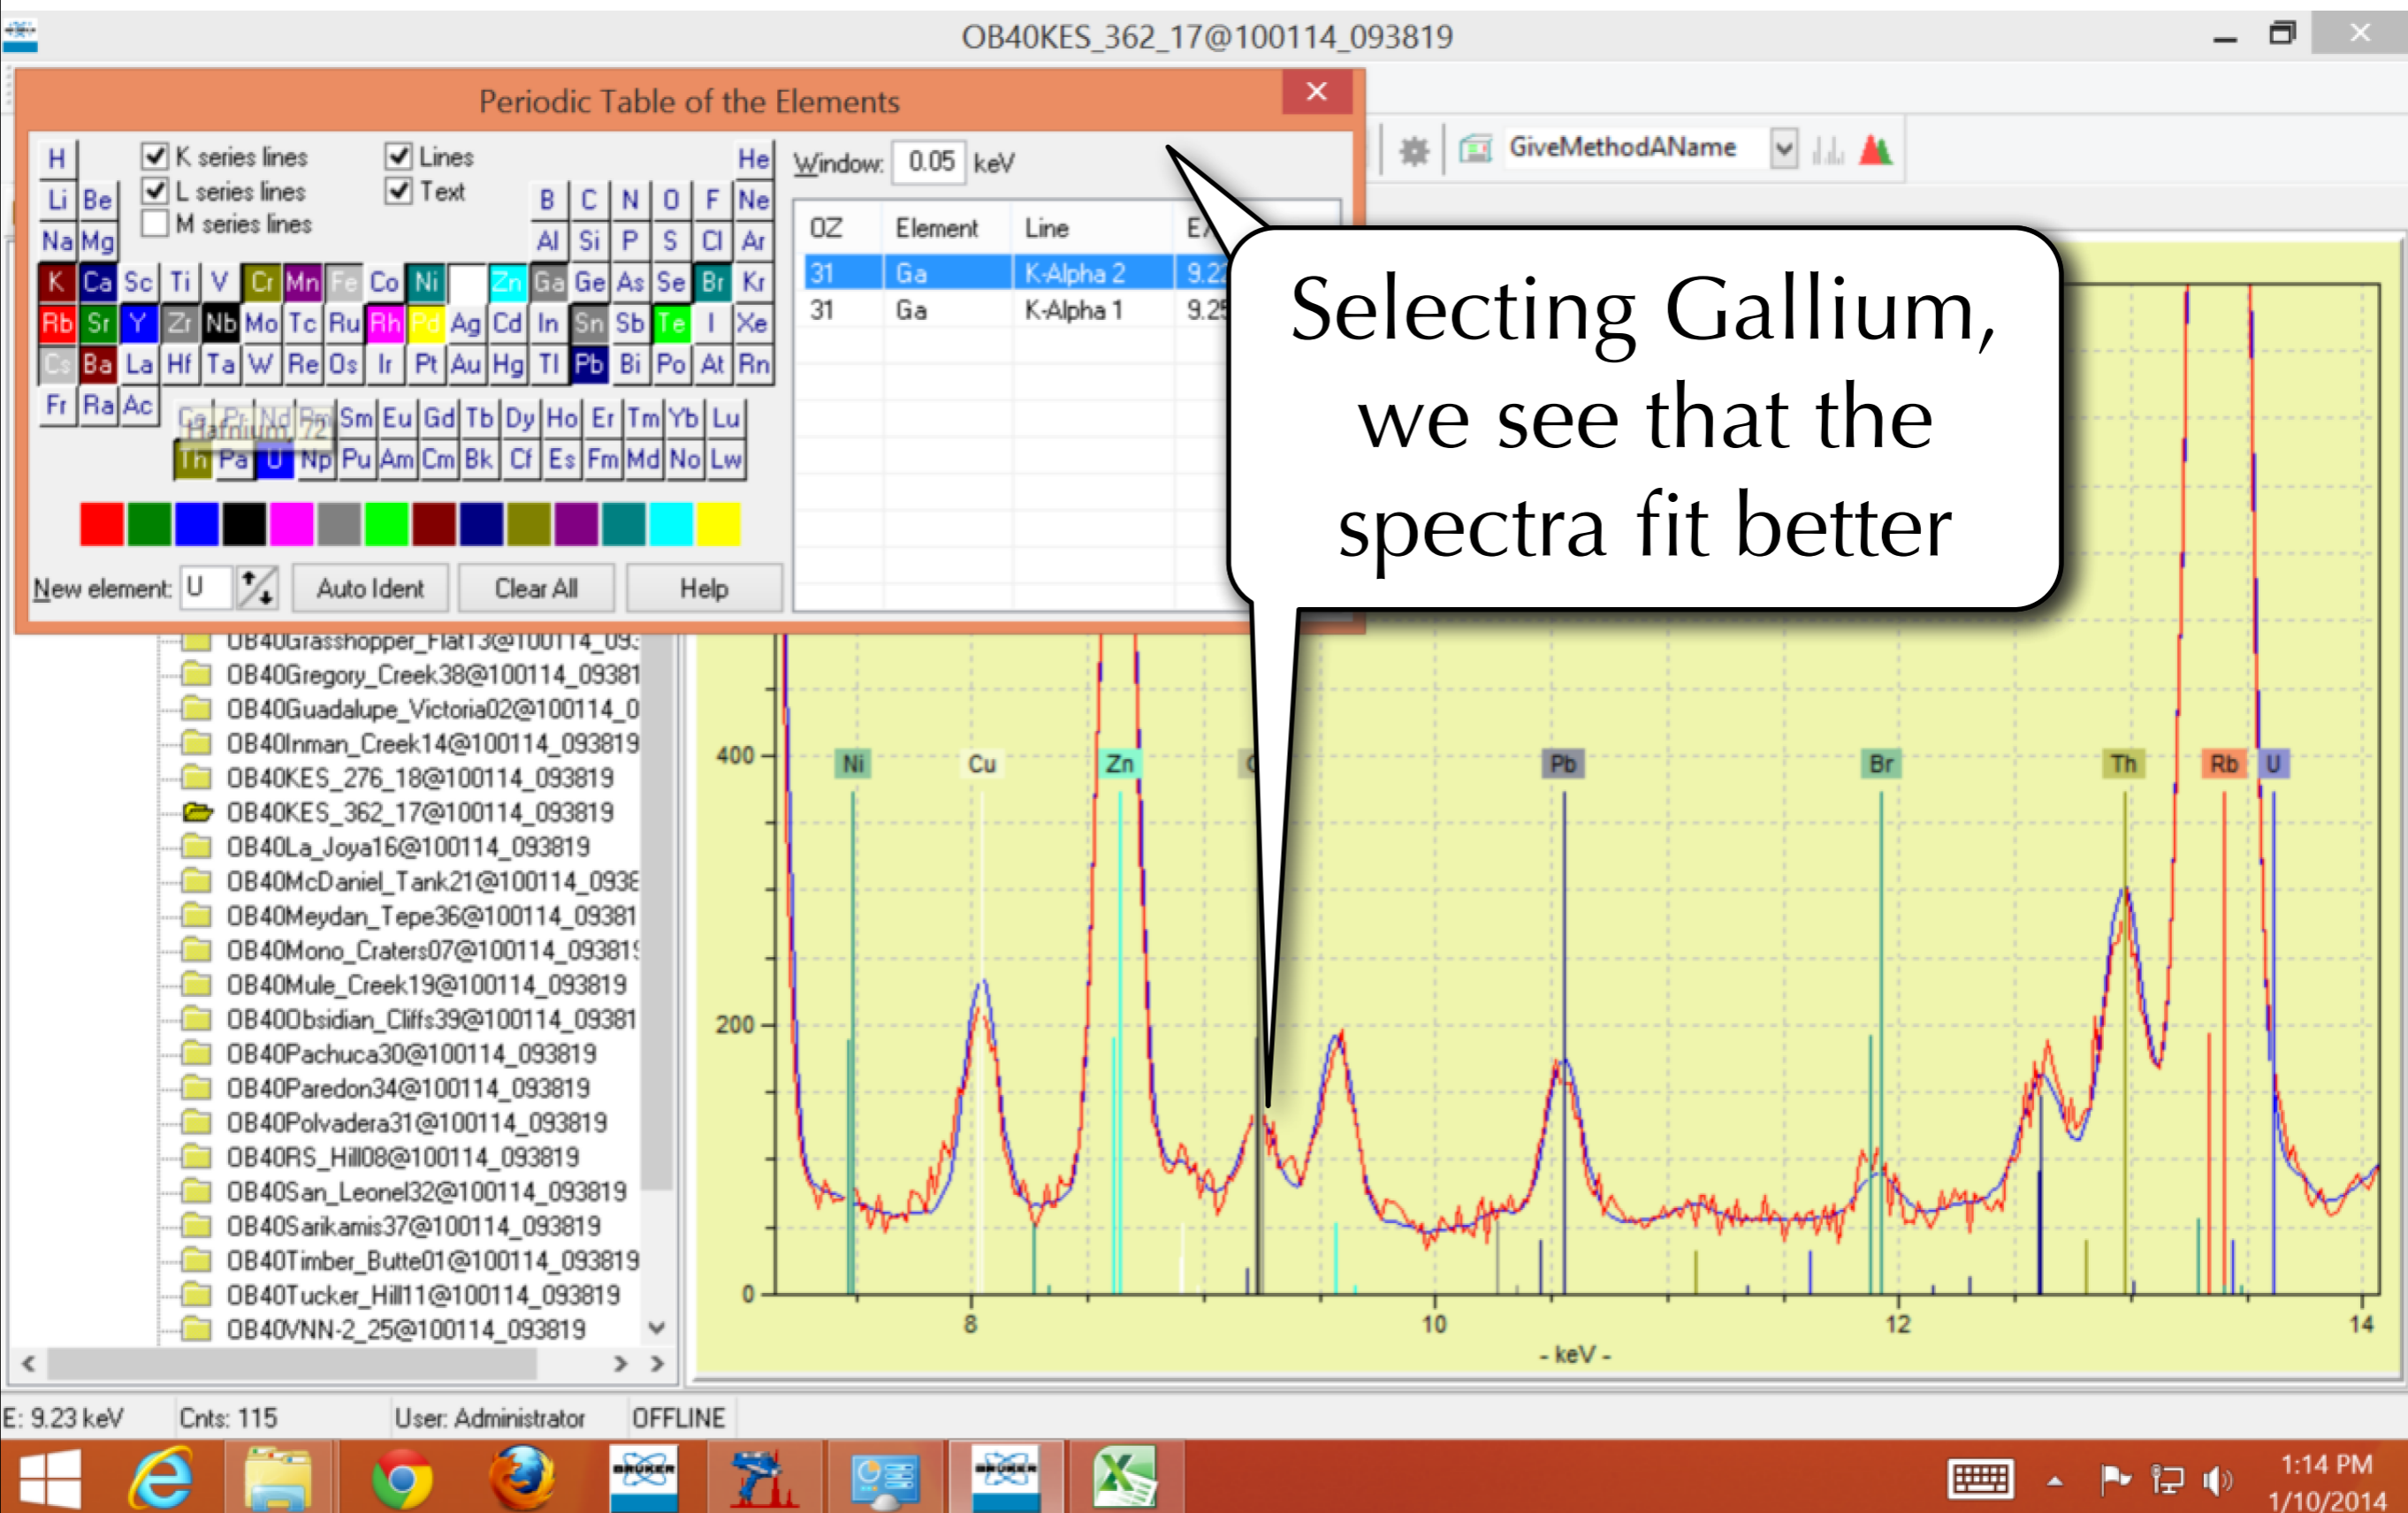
OB40KES_362_17@100114_093819

Periodic Table of the Elements

H He
Li Be B C N O F Ne
Na Mg Al Si P S Cl Ar
K Ca Sc Ti V Cr Mn Fe Co Ni Cu Zn Ga Ge As Se Br Kr
Rb Sr Y Zr Nb Mo Tc Ru Rh Pd Ag Cd In Sn Sb Te I Xe
Cs Ba La Hf Ta W Re Os Ir Pt Au Hg Tl Pb Bi Po At Rn
Fr Ra Ac
Ce Pr Nd Pm Sm Eu Gd Tb Dy Ho Er Tm Yb Lu
Th Pa U Np Pu Am Cm Bk Cf Es Fm Md No Lw

Hafnium 72

K series lines
L series lines
M series lines
Lines
Text

Window: 0.05 keV

| OZ | Element | Line | E |
|---|---|---|---|
| 31 | Ga | K-Alpha 2 | 9.2 |
| 31 | Ga | K-Alpha 1 | 9.25 |

New element: U
Auto Ident
Clear All
Help

GiveMethodAName

Selecting Gallium, we see that the spectra fit better

OB40Grasshopper_Flat13@100114_093
OB40Gregory_Creek38@100114_09381
OB40Guadalupe_Victoria02@100114_0
OB40Inman_Creek14@100114_093819
OB40KES_276_18@100114_093819
OB40KES_362_17@100114_093819
OB40La_Joya16@100114_093819
OB40McDaniel_Tank21@100114_0938
OB40Meydan_Tepe36@100114_09381
OB40Mono_Craters07@100114_09381
OB40Mule_Creek19@100114_093819
OB40Obsidian_Cliffs39@100114_09381
OB40Pachuca30@100114_093819
OB40Paredon34@100114_093819
OB40Polvadera31@100114_093819
OB40RS_Hill08@100114_093819
OB40San_Leonel32@100114_093819
OB40Sarikamis37@100114_093819
OB40Timber_Butte01@100114_093819
OB40Tucker_Hill11@100114_093819
OB40VNN-2_25@100114_093819

400
200
0
Ni Cu Zn Pb Br Th Rb U
8 10 12 14
- keV -

E: 9.23 keV Cnts: 115 User: Administrator OFFLINE

1:14 PM
1/10/2014